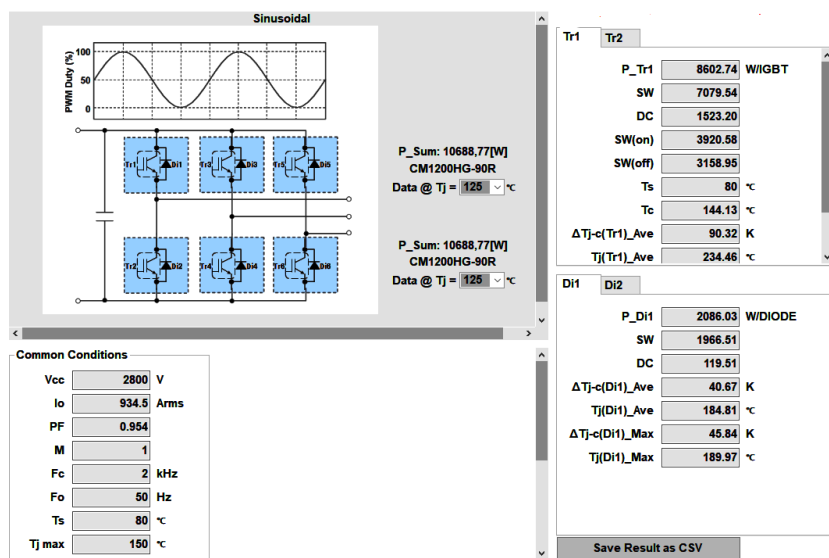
Sinusoidal

PWM Duty (%)
100
50
0

Tr1 Di1 Tr3 Di3 Tr5 Di5
Tr2 Di2 Tr4 Di4 Tr6 Di6

P_Sum: 10688,77[W]
CM1200HG-90R
Data @ Tj = 125 ℃

P_Sum: 10688,77[W]
CM1200HG-90R
Data @ Tj = 125 ℃

Tr1 Tr2

| | | |
|---|---|---|
| P_Tr1 | 8602.74 | W/IGBT |
| SW | 7079.54 | |
| DC | 1523.20 | |
| SW(on) | 3920.58 | |
| SW(off) | 3158.95 | |
| Ts | 80 | ℃ |
| Tc | 144.13 | ℃ |
| ΔTj-c(Tr1)_Ave | 90.32 | K |
| Tj(Tr1)_Ave | 234.46 | ℃ |

Di1 Di2

| | | |
|---|---|---|
| P_Di1 | 2086.03 | W/DIODE |
| SW | 1966.51 | |
| DC | 119.51 | |
| ΔTj-c(Di1)_Ave | 40.67 | K |
| Tj(Di1)_Ave | 184.81 | ℃ |
| ΔTj-c(Di1)_Max | 45.84 | K |
| Tj(Di1)_Max | 189.97 | ℃ |

Common Conditions

| | | |
|---|---|---|
| Vcc | 2800 | V |
| Io | 934.5 | Arms |
| PF | 0.954 | |
| M | 1 | |
| Fc | 2 | kHz |
| Fo | 50 | Hz |
| Ts | 80 | ℃ |
| Tj max | 150 | ℃ |

Save Result as CSV